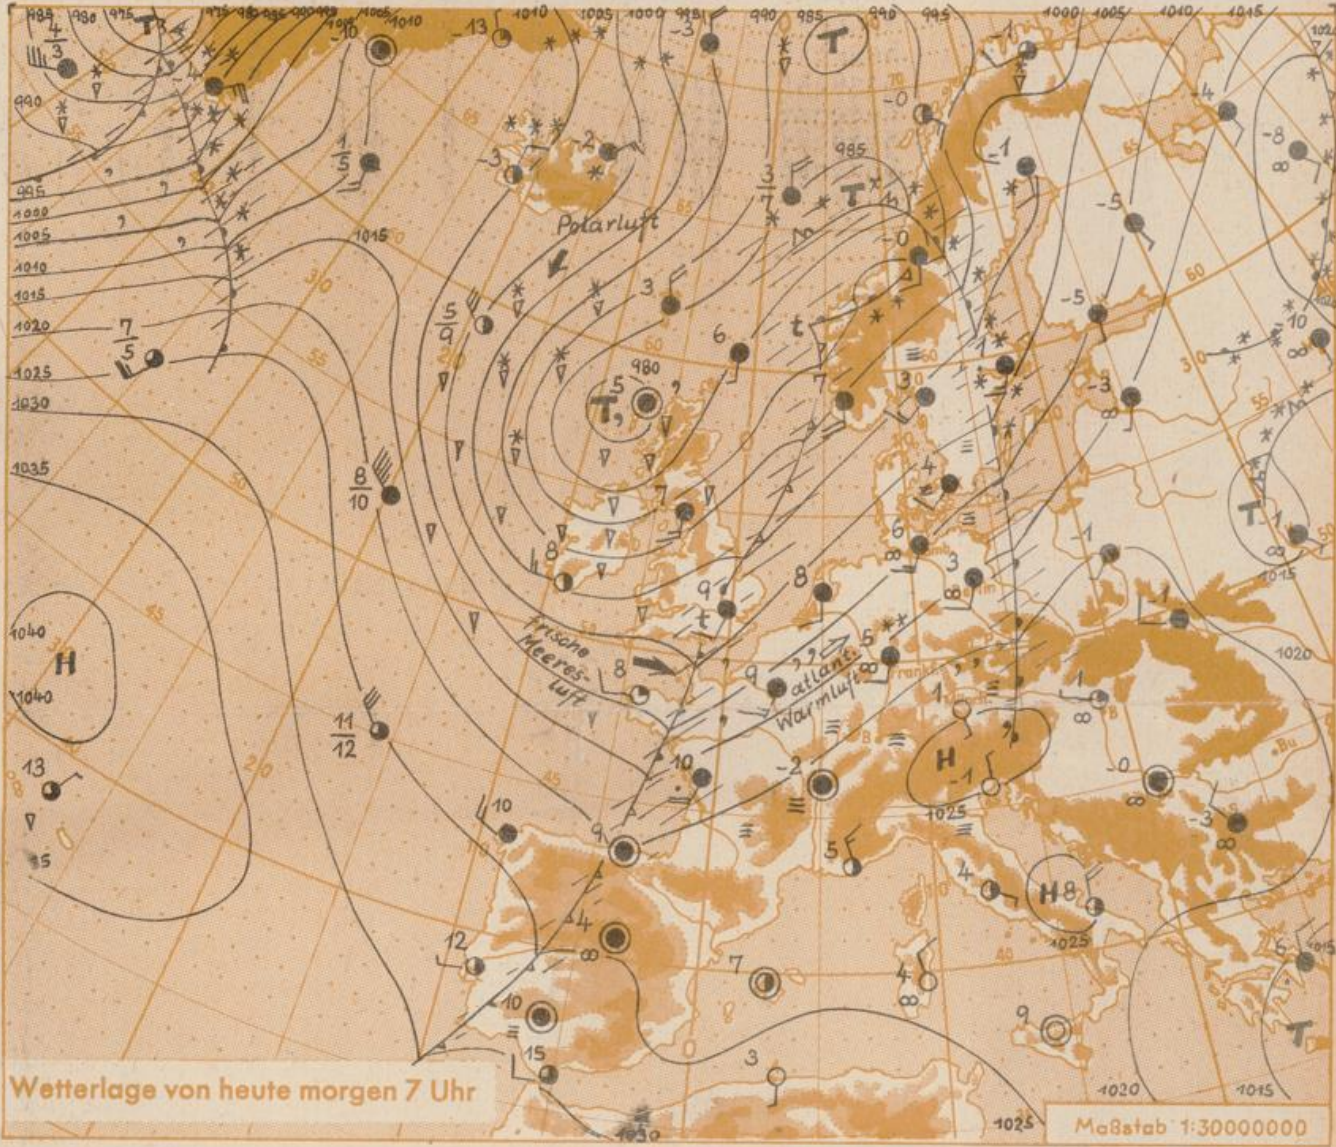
T
T
T
T
T
T
H
H
H
Polarluft
Frische Meeresluft
atlant. Warmluft
990
995
1000
1005
1010
1015
1020
1025
1030
1035
1040
1040
985
980
1015
1020
1025
1025
1025
1020
1015
1030
$\frac{4}{3}$
$\frac{1}{5}$
$\frac{7}{5}$
$\frac{5}{9}$
$\frac{8}{10}$
$\frac{11}{12}$
$\frac{3}{7}$
Wetterlage von heute morgen 7 Uhr
Maßstab 1:30000000